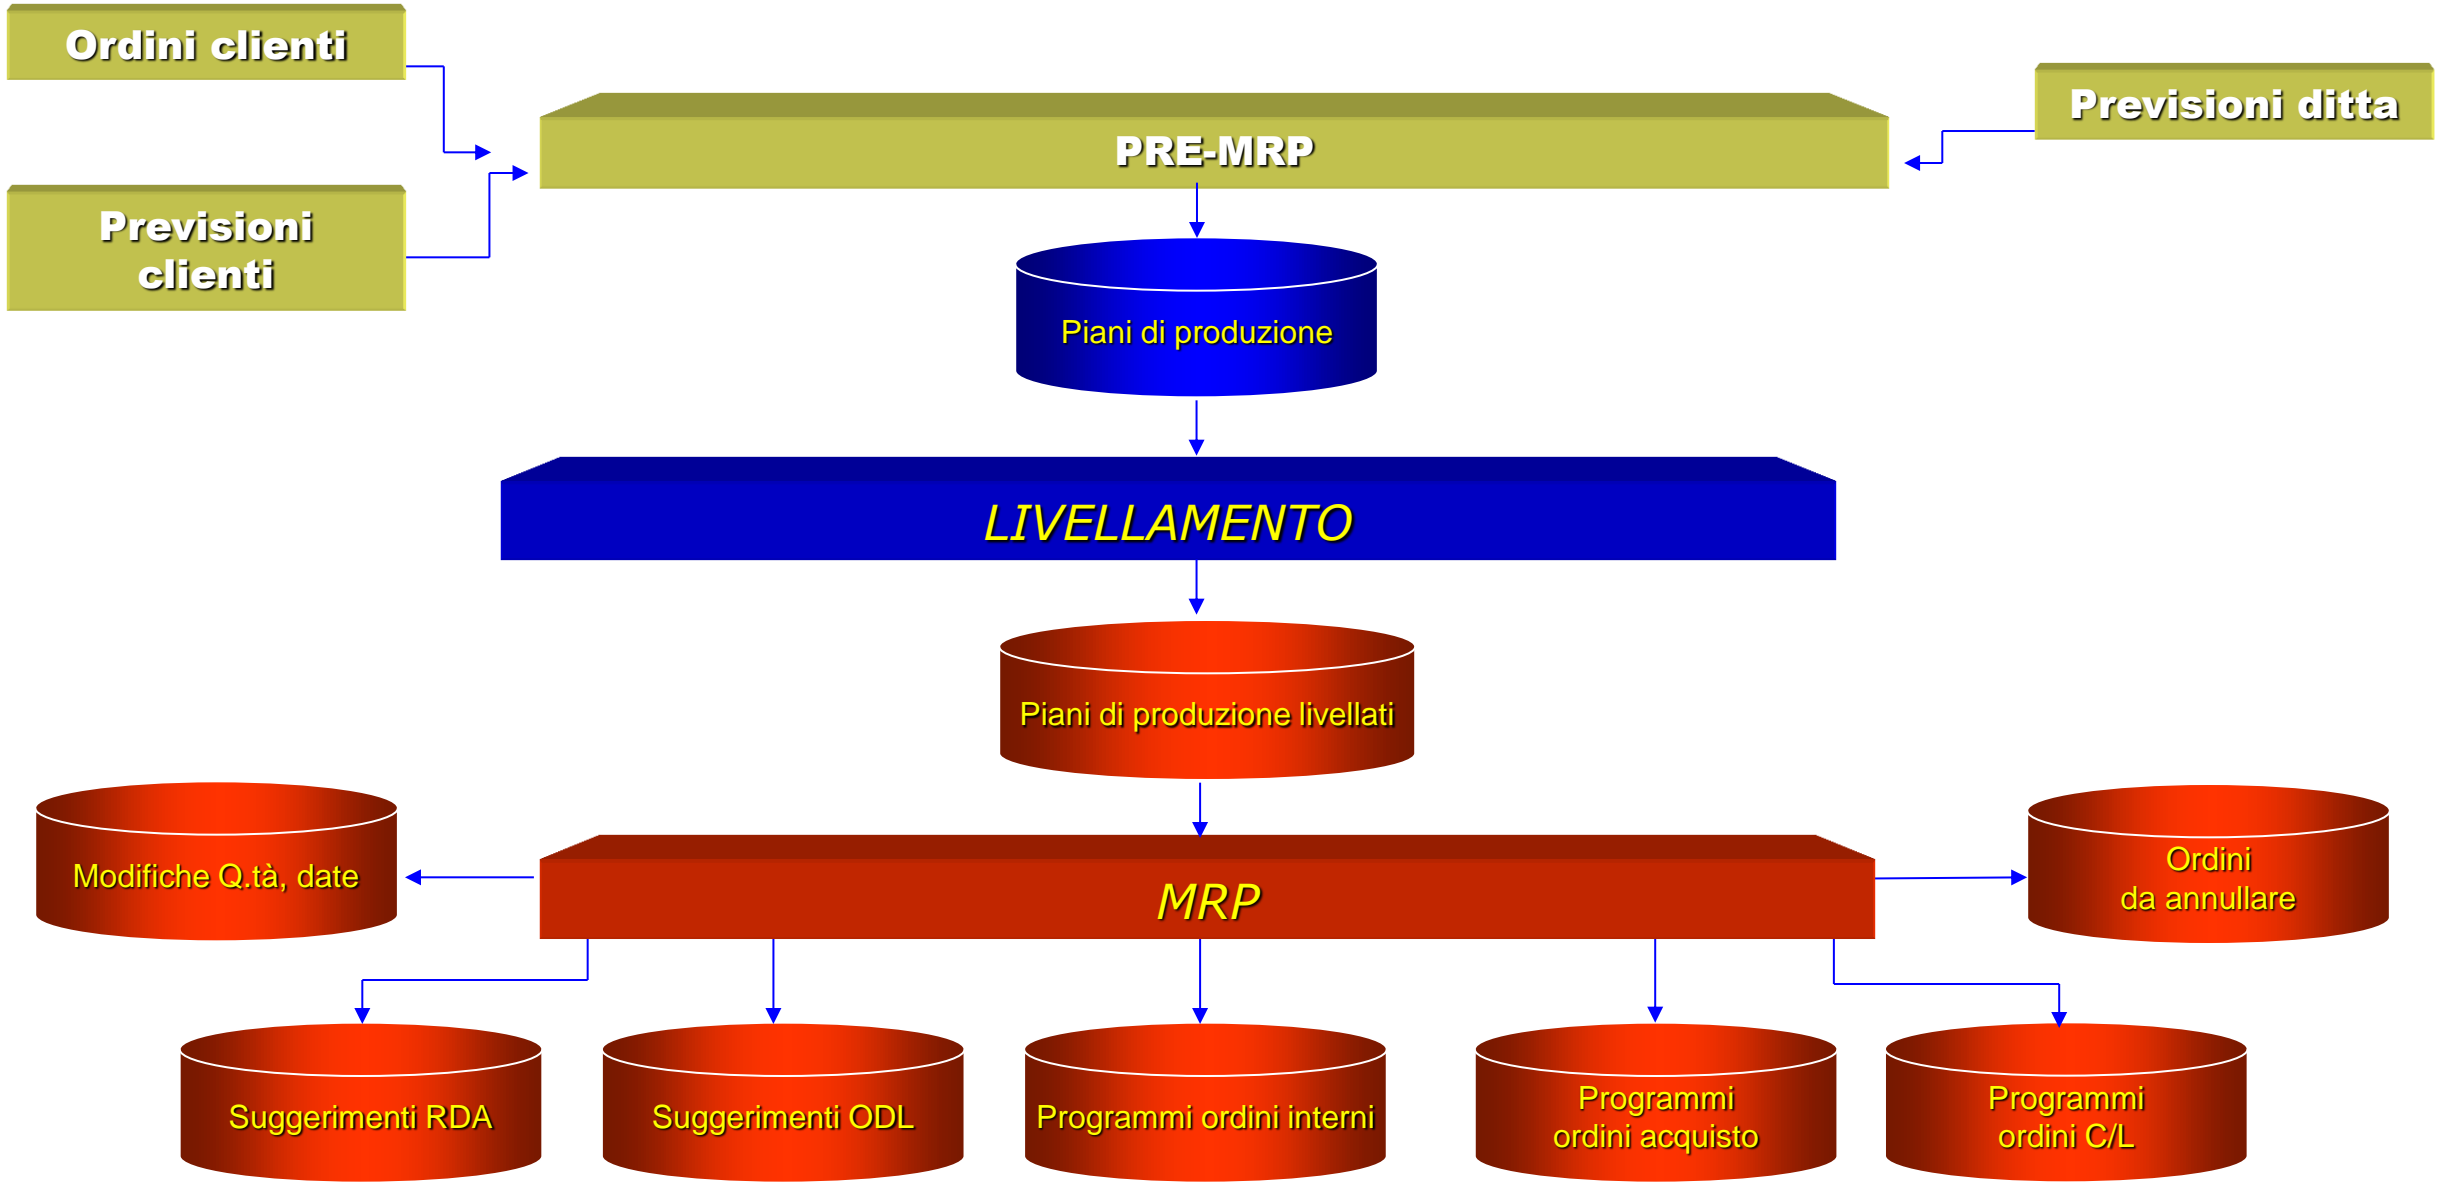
Ordini clienti

Previsioni clienti

PRE-MRP

Previsioni ditta

Piani di produzione

LIVELLAMENTO

Piani di produzione livellati

Modifiche Q.tà, date

MRP

Ordini da annullare

Suggerimenti RDA

Suggerimenti ODL

Programmi ordini interni

Programmi ordini acquisto

Programmi ordini C/L